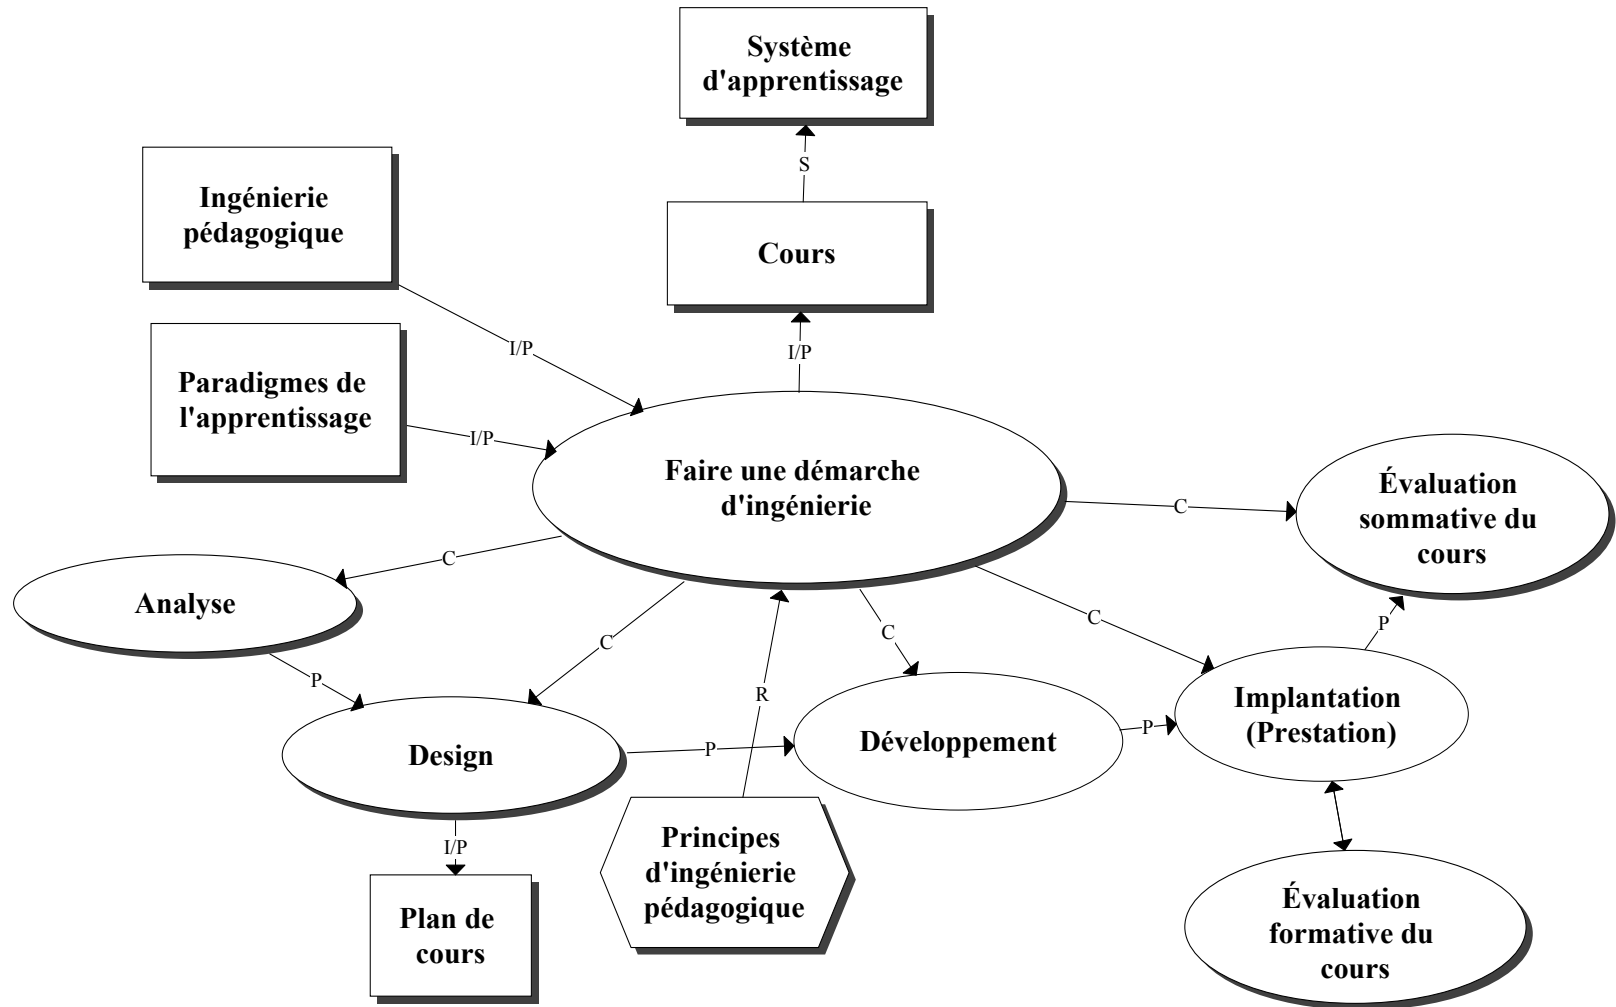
Système d'apprentissage

S

Ingénierie pédagogique

Cours

I/P

I/P

Paradigmes de l'apprentissage

I/P

Faire une démarche d'ingénierie

C

Évaluation sommative du cours

C

Analyse

C

C

C

P

P

R

Implantation (Prestation)

P

Design

P

Développement

P

I/P

Principes d'ingénierie pédagogique

Plan de cours

Évaluation formative du cours